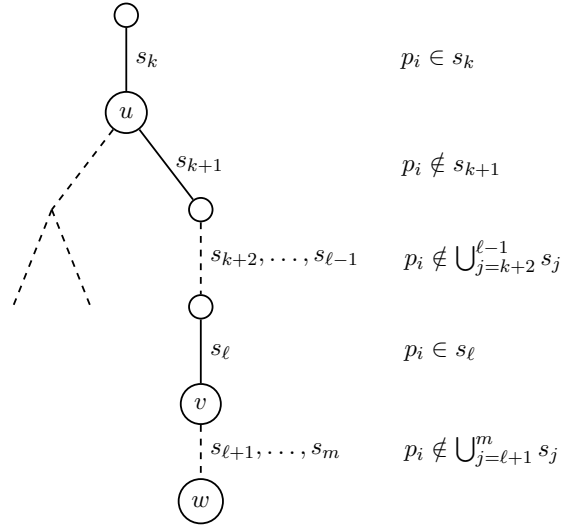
$s_k$ $p_i \in s_k$

$u$

$s_{k+1}$ $p_i \notin s_{k+1}$

$s_{k+2}, \ldots, s_{\ell-1}$ $p_i \notin \bigcup_{j=k+2}^{\ell-1} s_j$

$s_\ell$ $p_i \in s_\ell$

$v$

$s_{\ell+1}, \ldots, s_m$ $p_i \notin \bigcup_{j=\ell+1}^{m} s_j$

$w$